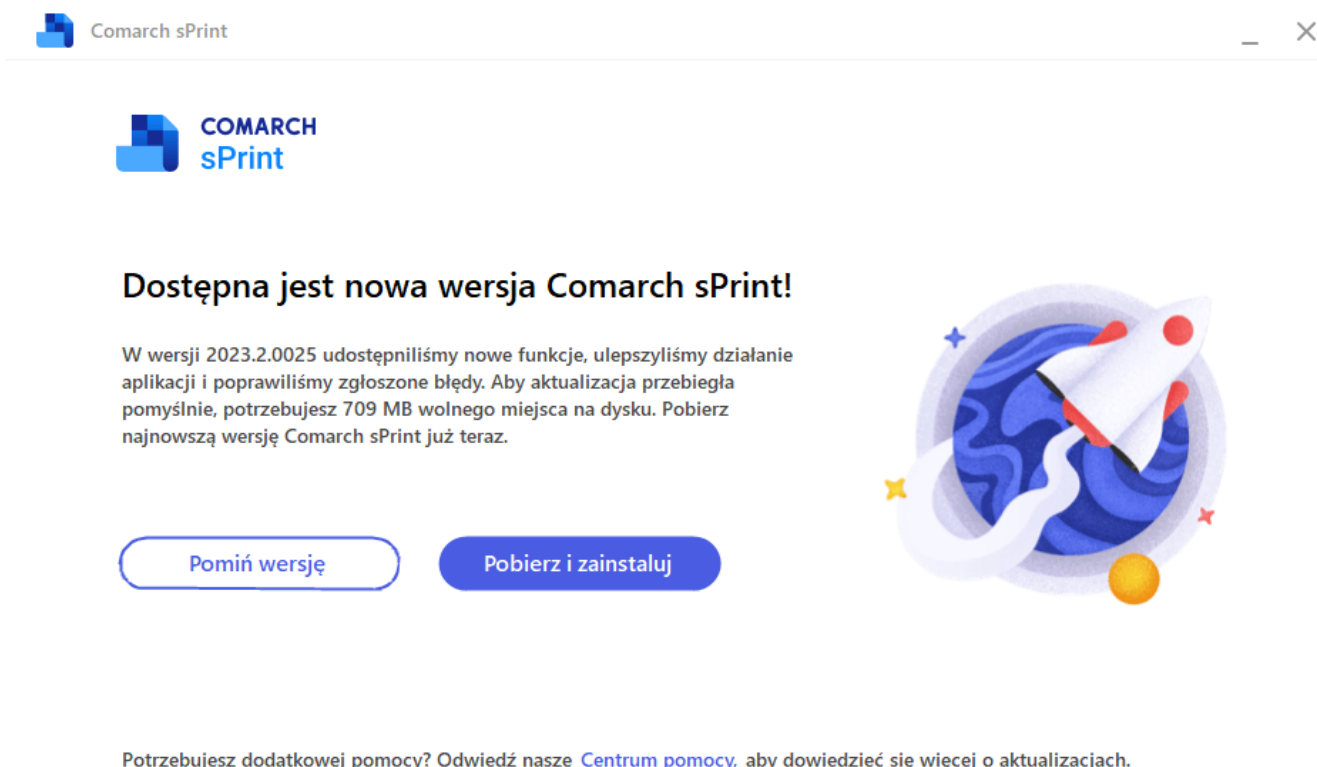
Comarch sPrint

COMARCH
sPrint

Dostępna jest nowa wersja Comarch sPrint!

W wersji 2023.2.0025 udostępniliśmy nowe funkcje, ulepszyliśmy działanie aplikacji i poprawiliśmy zgłoszone błędy. Aby aktualizacja przebiegła pomyślnie, potrzebujesz 709 MB wolnego miejsca na dysku. Pobierz najnowszą wersję Comarch sPrint już teraz.

Pomiń wersję

Pobierz i zainstaluj

Potrzebujesz dodatkowej pomocy? Odwiedź nasze Centrum pomocy, aby dowiedzieć się więcej o aktualizacjach.